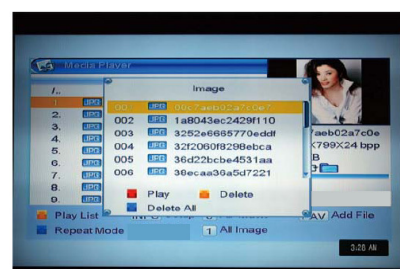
Media Player

Image

/..
1. JPG
2. JPG
3. JPG
4. JPG
5. JPG
6. JPG
7. JPG
8. JPG
9. JPG

00. JPG 06c7aeb02a7c0e7
002 JPG 1a8043ec2429f110
003 JPG 3252e6665770eddf
004 JPG 32f2060f8298ebca
005 JPG 36d22bcbe4531aa
006 JPG 36ecaa36a5d7221

Play
Delete
Delete All

aeb02a7c0e
X799X24 bpp
B

Play List
Repeat Mode
INFO
1 All Image
AV Add File

3:28 AM